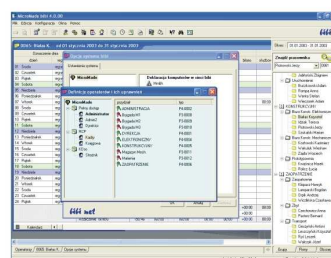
MicroMade Info 4.0.00

Plik Edycja Konfiguracja Okna Pomoc

1095 Biała K... od 01 stycznia 2003 do 31 stycznia 2003

Dzień

01 Środa
02 Czwartek
03 Piątek
04 Sobota
05 Niedziela
06 Poniedziałek
07 Wtorek
08 Środa
09 Czwartek
10 Piątek
11 Sobota
12 Niedziela
13 Poniedziałek
14 Wtorek
15 Środa
16 Czwartek
17 Piątek
18 Sobota
19 Niedziela
20 Poniedziałek
21 Wtorek
22 Środa
23 Czwartek

Kalendarz

Uprawnienia

MicroMade

Definicja operatorów i ich uprawnień

MicroMade
Pełny dostęp
Administrator
Zmiany
Ustawienia
RCP
Kadry
Księgowa
Obce

Użytkownik | Kod
ADMINISTRATOR | P.4002
Bogdan | P.0001
Bogdan | P.0002
Bogdan | P.0003
Bogdan | P.0004
Bogdan | P.0005
KONSTRUKCYJNY | P.0006
Magazyn | P.0010
Malarnia | P.0012
ZAOPATRZENIE | P.0002

Dokonanie komputerów w sieci lub

Start: 01.01.2003 - 31.01.2003

Zespół pracowników

Jakimów Zbigniew
Buczkowski Adam
Kowalski Jan
Kopacz Józef
KONSTRUKTORZY
Biała Kasia
Kowalski Jan
PRODUKCJA
Kowalski Karol
ZAOPATRZENIE

Operatorzy | 1095 Biała K... | Opcje systemu